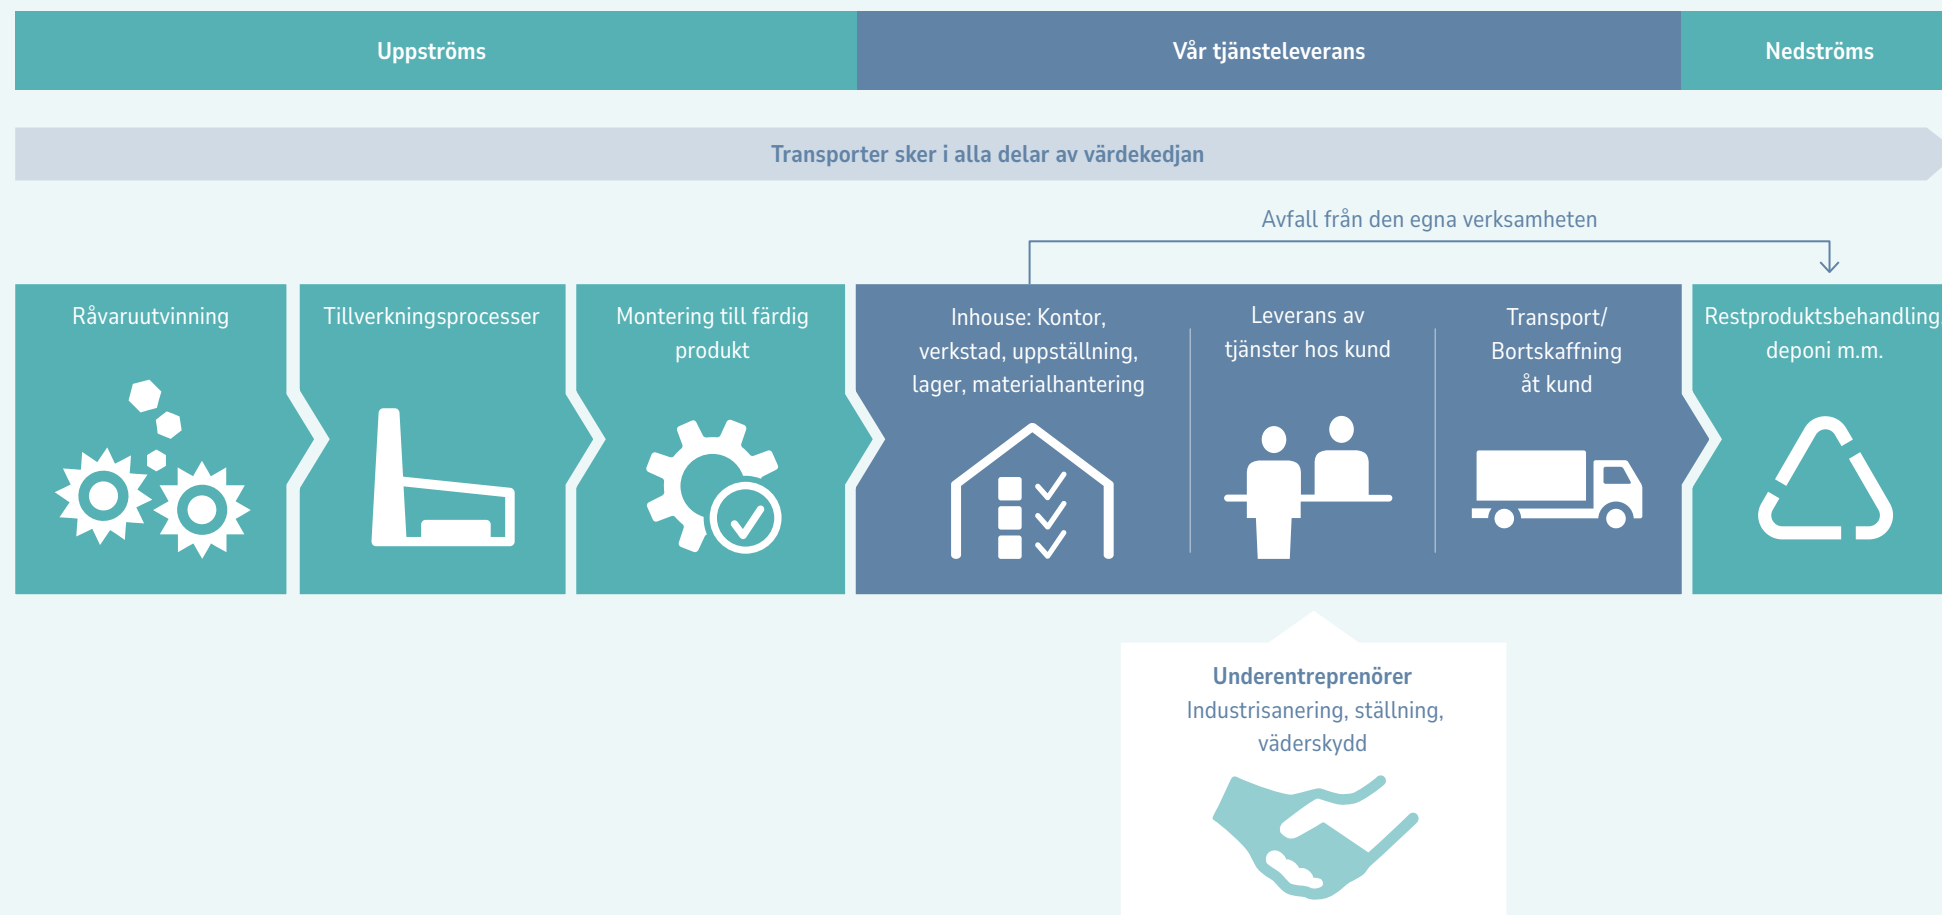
Uppströms

Vår tjänsteleverans

Nedströms

Transporter sker i alla delar av värdekedjan

Avfall från den egna verksamheten

Råvaruutvinning

Tillverkningsprocesser

Montering till färdig produkt

Inhouse: Kontor, verkstad, uppställning, lager, materialhantering

Leverans av tjänster hos kund

Transport/ Bortskaffning åt kund

Restproduktsbehandling deponi m.m.

Underentreprenörer
Industrisanering, ställning, väderskydd